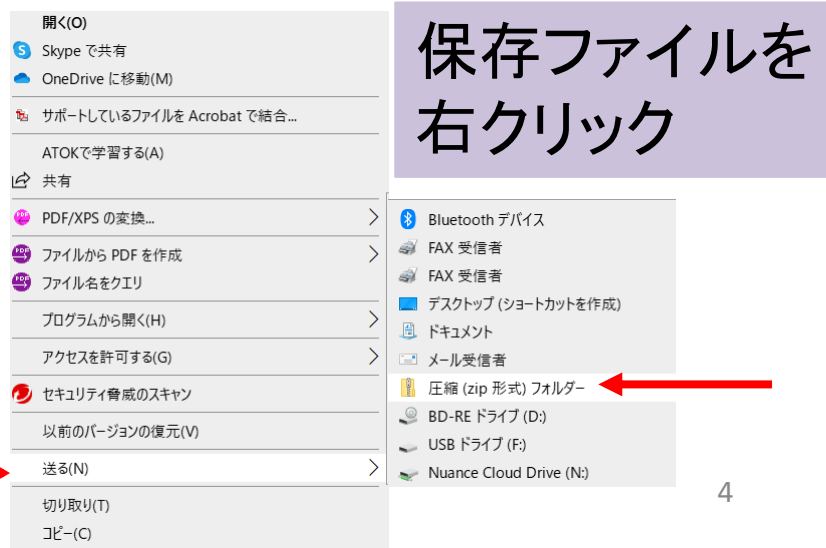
開く(O)
Skype で共有
OneDrive に移動(M)
サポートしているファイルを Acrobat で結合...
ATOKで学習する(A)
共有
PDF/XPS の変換...
ファイルから PDF を作成
ファイル名をクエリ
プログラムから開く(H)
アクセスを許可する(G)
セキュリティ脅威のスキャン
以前のバージョンの復元(V)
送る(N)
切り取り(T)
コピー(C)

保存ファイルを右クリック

Bluetooth デバイス
FAX 受信者
FAX 受信者
デスクトップ (ショートカットを作成)
ドキュメント
メール受信者
圧縮 (zip 形式) フォルダー
BD-RE ドライブ (D:)
USB ドライブ (F:)
Nuance Cloud Drive (N:)

4